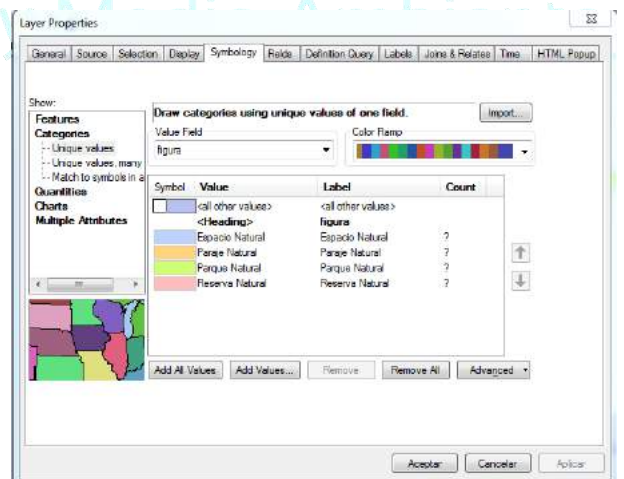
Layer Properties

General | Source | Selection | Display | Symbology | Fields | Definition Query | Labels | Joins & Relates | Time | HTML Popup

Show:
Features
Categories
Unique values
Unique values, many
Match to symbols in a
Quantities
Charts
Multiple Attributes

Draw categories using unique values of one field.
Import...

Value Field
figura

Color Ramp

| Symbol | Value | Label | Count |
|---|---|---|---|
| | <all other values> | <all other values> | |
| | <Heading> | figura | |
| | Espacio Natural | Espacio Natural | ? |
| | Paraje Natural | Paraje Natural | ? |
| | Parque Natural | Parque Natural | ? |
| | Reserva Natural | Reserva Natural | ? |

Add All Values | Add Values... | Remove | Remove All | Advanced

Aceptar | Cancelar | Aplicar